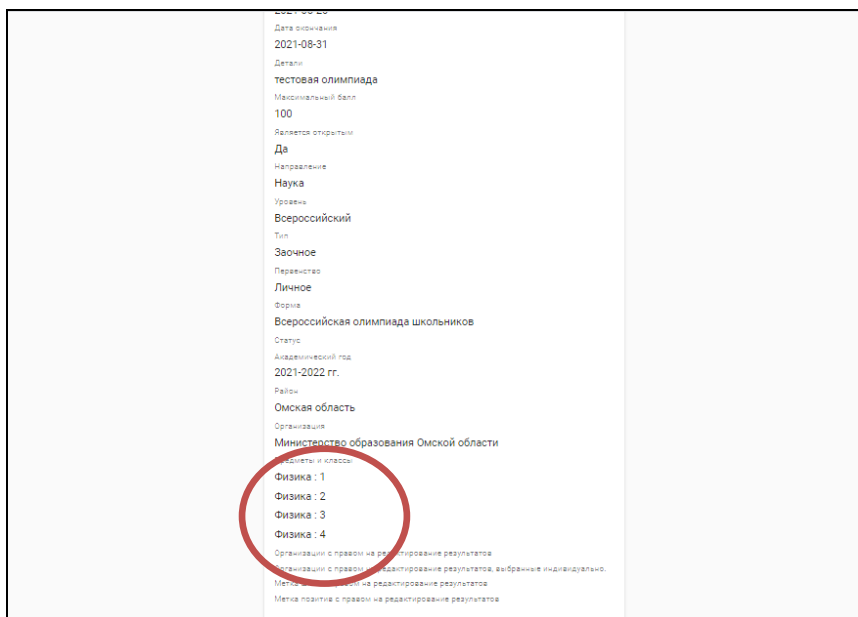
2021-08-2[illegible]
Дата окончания
2021-08-31
Детали
тестовая олимпиада
Максимальный балл
100
Является открытым
Да
Направление
Наука
Уровень
Всероссийский
Тип
Заочное
Первенство
Личное
Форма
Всероссийская олимпиада школьников
Статус
Академический год
2021-2022 гг.
Район
Омская область
Организация
Министерство образования Омской области
Предметы и классы
Физика : 1
Физика : 2
Физика : 3
Физика : 4
Организации с правом на редактирование результатов
Организации с правом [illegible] редактирование результатов, выбранные индивидуально.
Метка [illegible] на редактирование результатов
Метка позитив с правом на редактирование результатов